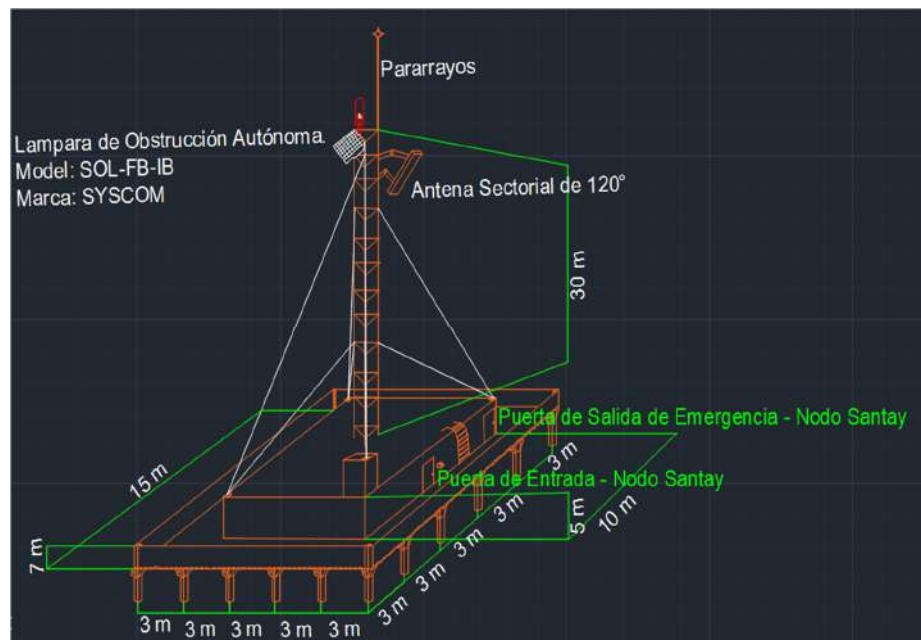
Pararrayos

Lampara de Obstrucción Autónoma
Model: SOL-FB-IB
Marca: SYSCOM

Antena Sectorial de 120°

30 m

Puerta de Salida de Emergencia - Nodo Santay

Puerta de Entrada - Nodo Santay

15 m

7 m

5 m

10 m

3 m 3 m 3 m 3 m 3 m

3 m 3 m 3 m 3 m 3 m 3 m